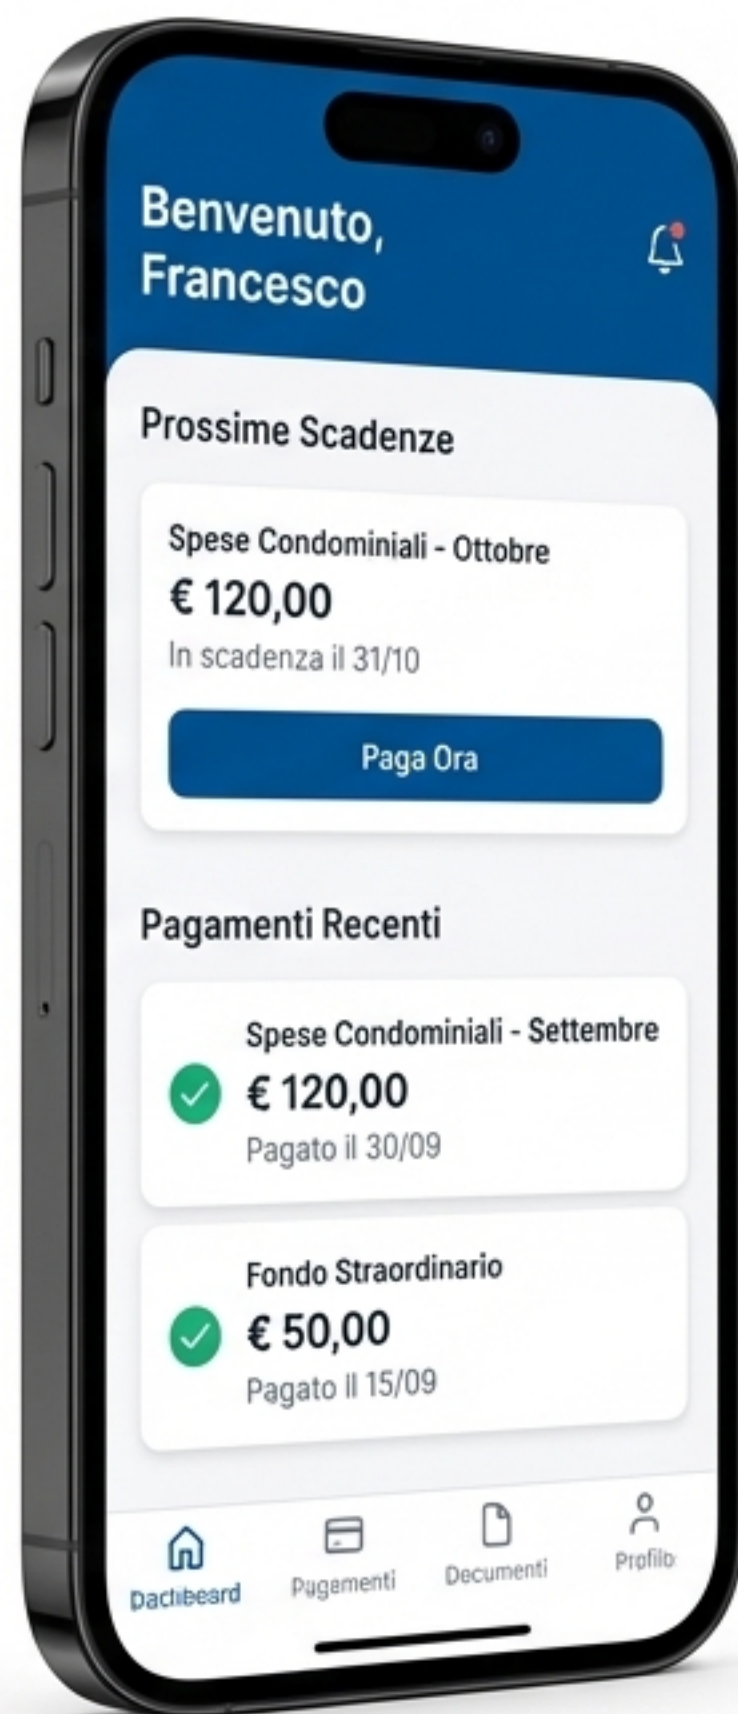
Benvenuto, Francesco

Prossime Scadenze

Spese Condominiali - Ottobre
€ 120,00
In scadenza il 31/10

Paga Ora

Pagamenti Recenti

Spese Condominiali - Settembre
€ 120,00
Pagato il 30/09

Fondo Straordinario
€ 50,00
Pagato il 15/09

Dactibeard
Pugementi
Decumenti
Profilo